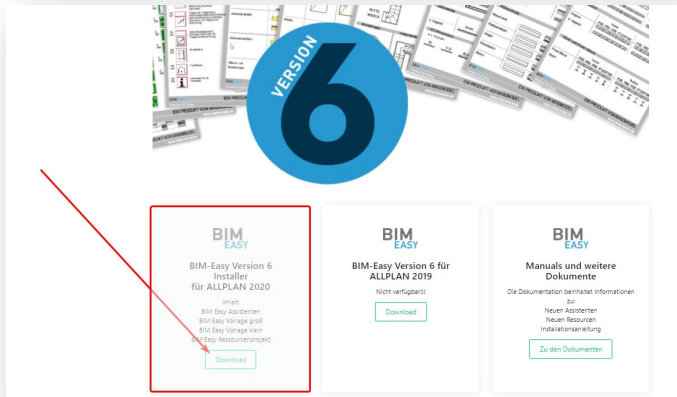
VERSION
6

BIM
EASY

BIM-Easy Version 6 Installer für ALLPLAN 2020

Inhalt:
BIM Easy Assistenten
BIM Easy Vorlage groß
BIM Easy Vorlage klein
BIM Easy Ressourcenprojekt

Download

BIM
EASY

BIM-Easy Version 6 für ALLPLAN 2019

Nicht verfügbar!!

Download

BIM
EASY

Manuals und weitere Dokumente

Die Dokumentation beinhaltet Informationen zu:
Neuen Assistenten
Neuen Resourcen
Installationsanleitung

Zu den Dokumenten